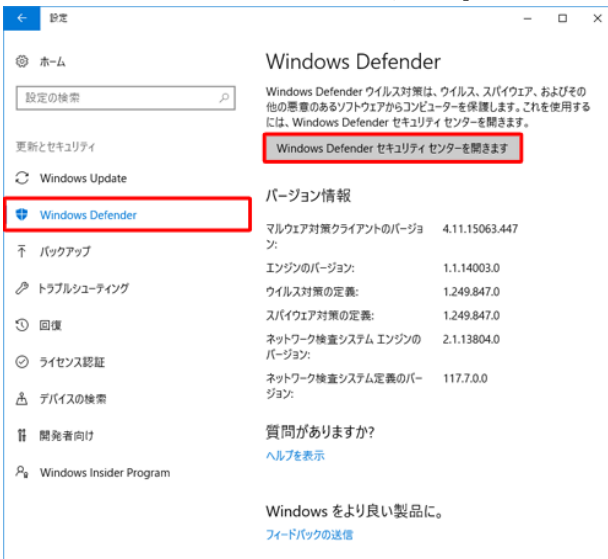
← 設定

ホーム

設定の検索

更新とセキュリティ

Windows Update

Windows Defender

バックアップ

トラブルシューティング

回復

ライセンス認証

デバイスの検索

開発者向け

Windows Insider Program

Windows Defender

Windows Defender ウイルス対策は、ウイルス、スパイウェア、およびその他の悪意のあるソフトウェアからコンピューターを保護します。これを使用するには、Windows Defender セキュリティ センターを開きます。

Windows Defender セキュリティ センターを開きます

バージョン情報

| | |
|---|---|
| マルウェア対策クライアントのバージョン: | 4.11.15063.447 |
| エンジンのバージョン: | 1.1.14003.0 |
| ウイルス対策の定義: | 1.249.847.0 |
| スパイウェア対策の定義: | 1.249.847.0 |
| ネットワーク検査システム エンジンのバージョン: | 2.1.13804.0 |
| ネットワーク検査システム定義のバージョン: | 117.7.0.0 |

質問がありますか?

ヘルプを表示

Windows をより良い製品に。

フィードバックの送信